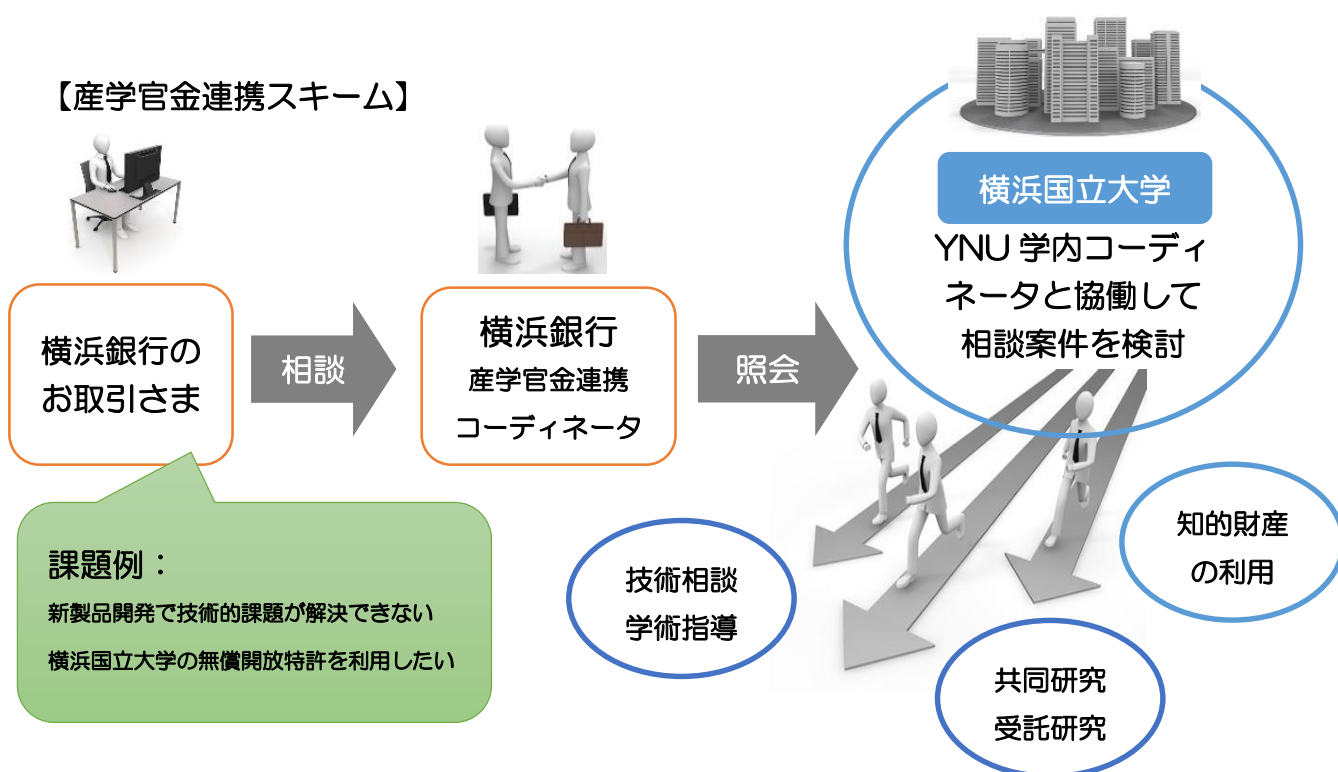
【産学官金連携スキーム】

横浜銀行のお取引さま

相談

横浜銀行
産学官金連携
コーディネータ

照会

横浜国立大学

YNU 学内コーディネータと協働して相談案件を検討

課題例：
新製品開発で技術的課題が解決できない
横浜国立大学の無償開放特許を利用したい

技術相談
学術指導

知的財産
の利用

共同研究
受託研究